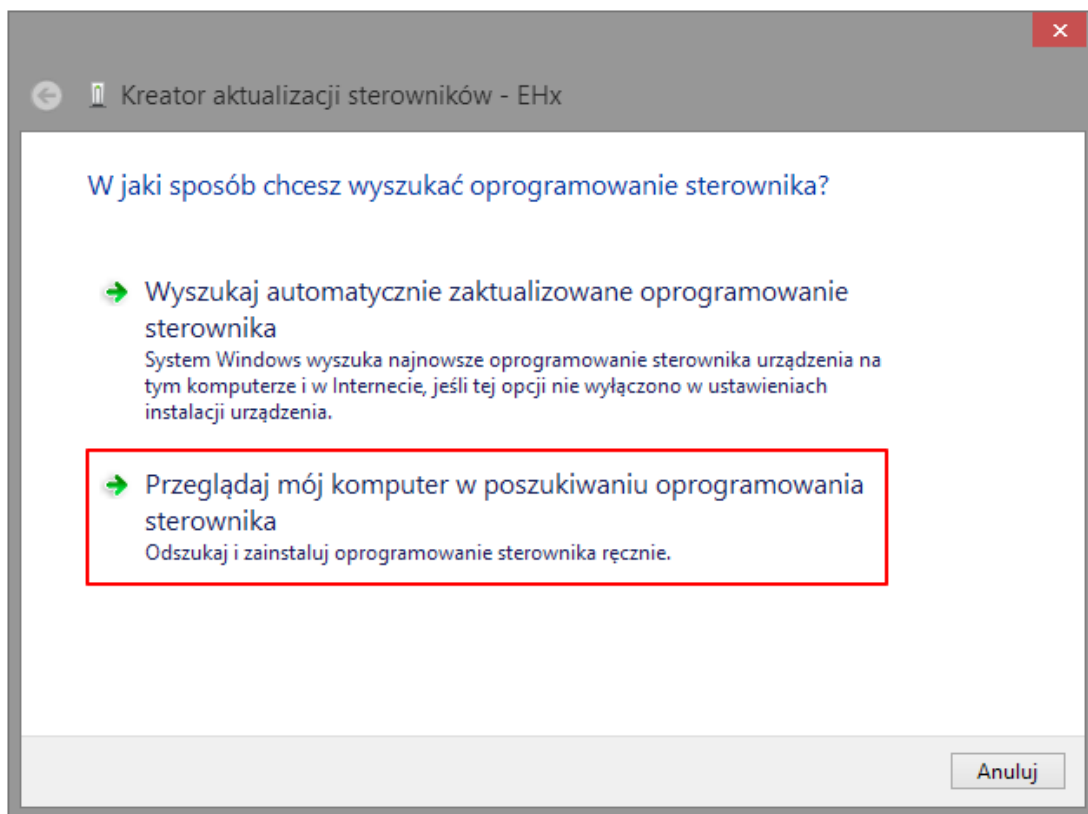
Kreator aktualizacji sterowników - EHx

W jaki sposób chcesz wyszukać oprogramowanie sterownika?

Wyszukaj automatycznie zaktualizowane oprogramowanie sterownika
System Windows wyszuka najnowsze oprogramowanie sterownika urządzenia na tym komputerze i w Internecie, jeśli tej opcji nie wyłączono w ustawieniach instalacji urządzenia.

Przeglądaj mój komputer w poszukiwaniu oprogramowania sterownika
Odszukaj i zainstaluj oprogramowanie sterownika ręcznie.

Anuluj